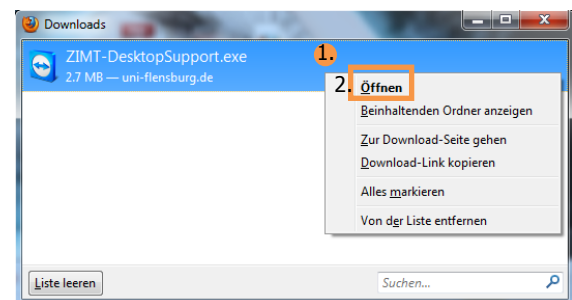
Downloads

ZIMT-DesktopSupport.exe
2.7 MB — uni-flensburg.de

1.

2. Öffnen
Beinhaltenden Ordner anzeigen
Zur Download-Seite gehen
Download-Link kopieren
Alles markieren
Von der Liste entfernen

Liste leeren

Suchen...